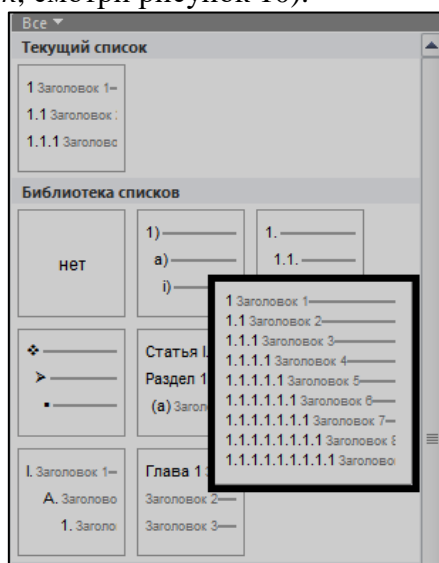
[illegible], смотри рисунок 16).

Все ▾

Текущий список

1 Заголовок 1–
1.1 Заголовок
1.1.1 Заголовс

Библиотека списков

нет

1)
a)
i)

1.
1.1.

1 Заголовок 1
1.1 Заголовок 2
1.1.1 Заголовок 3
1.1.1.1 Заголовок 4
1.1.1.1.1 Заголовок 5
1.1.1.1.1.1 Заголовок 6
1.1.1.1.1.1.1 Заголовок 7
1.1.1.1.1.1.1.1 Заголовок 8
1.1.1.1.1.1.1.1.1 Заголово

Статья I.
Раздел 1
(a) Заголо

I. Заголовок 1
A. Заголово
1. Заголо

Глава 1
Заголовок 2
Заголовок 3